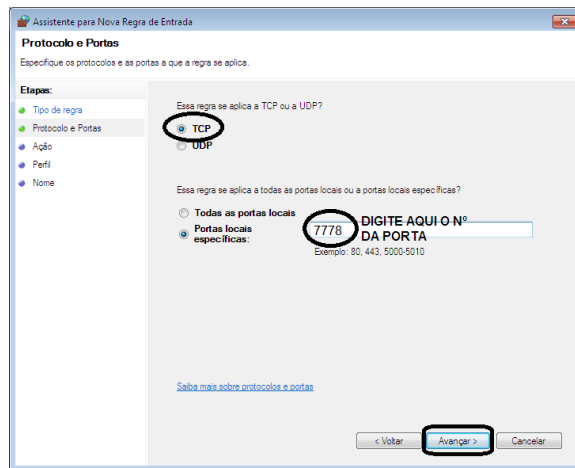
Assistente para Nova Regra de Entrada

Protocolo e Portas

Especifique os protocolos e as portas a que a regra se aplica.

Etapas:

Tipo de regra

Protocolo e Portas

Ação

Perfil

Nome

Essa regra se aplica a TCP ou a UDP?

TCP

UDP

Essa regra se aplica a todas as portas locais ou a portas locais específicas?

Todas as portas locais

Portas locais específicas:

7778

DIGITE AQUI O Nº DA PORTA

Exemplo: 80, 443, 5000-5010

Saiba mais sobre protocolos e portas

< Voltar

Avançar >

Cancelar